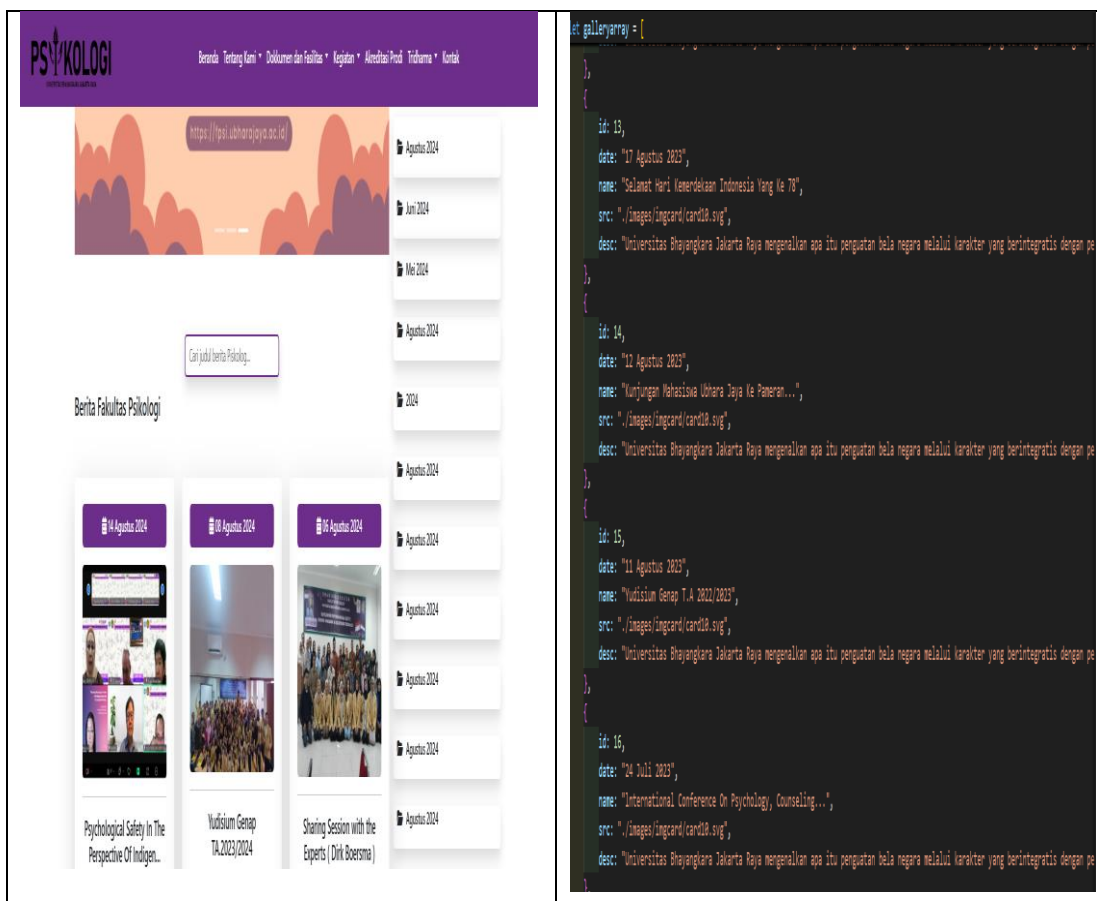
PSIKOLOGI

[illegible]

Beranda Tentang Kami ▾ Dokumen dan Fasilitas ▾ Kegiatan ▾ Akreditasi Prodi Tridharma ▾ Kontak

https://psi.ubharajaya.ac.id

Cari judul berita Psikolog...

Berita Fakultas Psikologi

14 Agustus 2024

Psychological Safety In The Perspective Of Indigen...

08 Agustus 2024

Yudisium Genap TA.2023/2024

06 Agustus 2024

Sharing Session with the Experts ( Dirk Boersma )

Agustus 2024

Juni 2024

Mei 2024

Agustus 2024

2024

Agustus 2024

Agustus 2024

Agustus 2024

Agustus 2024

Agustus 2024

Agustus 2024

et galleryarray = [
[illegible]
},
{
id: 13,
date: "17 Agustus 2023",
name: "Selamat Hari Kemerdekaan Indonesia Yang Ke 78",
src: "./images/imgcard/card10.svg",
desc: "Universitas Bhayangkara Jakarta Raya mengenalkan apa itu penguatan bela negara melalui karakter yang berintegratis dengan pe
},
{
id: 14,
date: "12 Agustus 2023",
name: "Kunjungan Mahasiswa Ubhara Jaya Ke Pameran...",
src: "./images/imgcard/card10.svg",
desc: "Universitas Bhayangkara Jakarta Raya mengenalkan apa itu penguatan bela negara melalui karakter yang berintegratis dengan pe
},
{
id: 15,
date: "11 Agustus 2023",
name: "Yudisium Genap T.A 2022/2023",
src: "./images/imgcard/card10.svg",
desc: "Universitas Bhayangkara Jakarta Raya mengenalkan apa itu penguatan bela negara melalui karakter yang berintegratis dengan pe
},
{
id: 16,
date: "24 Juli 2023",
name: "International Conference On Psychology, Counseling...",
src: "./images/imgcard/card10.svg",
desc: "Universitas Bhayangkara Jakarta Raya mengenalkan apa itu penguatan bela negara melalui karakter yang berintegratis dengan pe